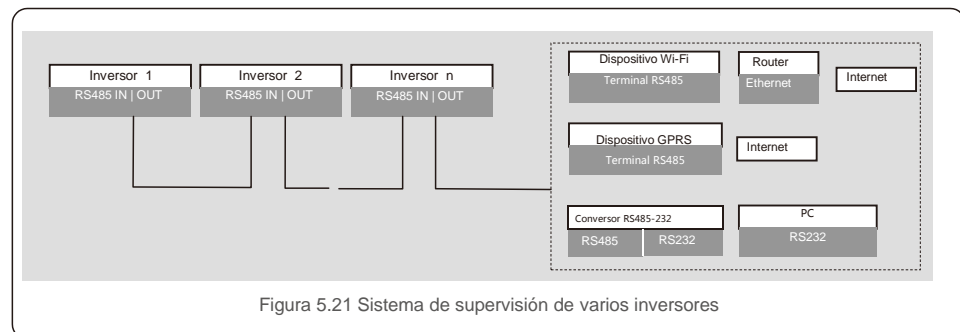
Inversor 1
RS485 IN | OUT

Inversor 2
RS485 IN | OUT

Inversor n
RS485 IN | OUT

Dispositivo Wi-Fi
Terminal RS485

Router
Ethernet

Internet

Dispositivo GPRS
Terminal RS485

Internet

Conversor RS485-232
RS485
RS232

PC
RS232

Figura 5.21 Sistema de supervisión de varios inversores